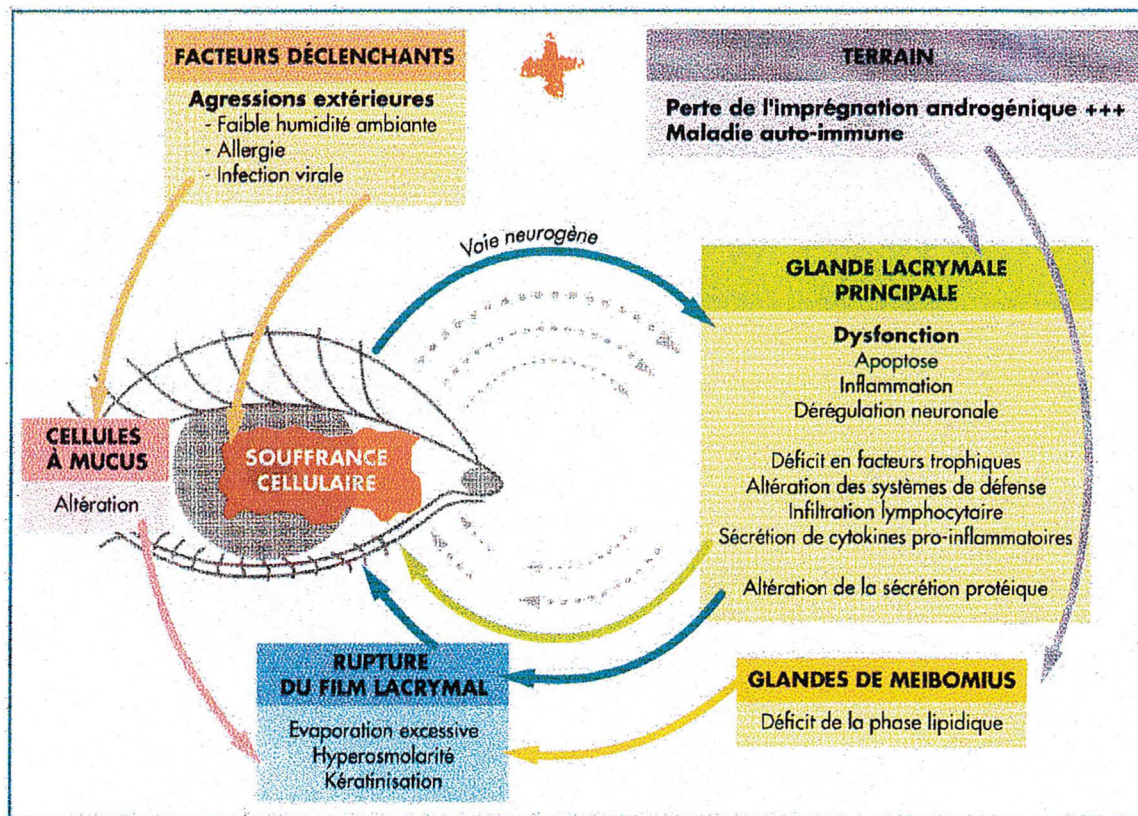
FACTEURS DÉCLENCHANTS

Agressions extérieures
- Faible humidité ambiante
- Allergie
- Infection virale

TERRAIN

Perte de l'imprégnation androgénique +++
Maladie auto-immune

Voie neurogène

GLANDE LACRYMALE PRINCIPALE

Dysfonction
Apoptose
Inflammation
Dérégulation neuronale

Déficit en facteurs trophiques
Altération des systèmes de défense
Infiltration lymphocytaire
Sécrétion de cytokines pro-inflammatoires

Altération de la sécrétion protéique

CELLULES À MUCUS

Altération

SOUFFRANCE CELLULAIRE

RUPTURE DU FILM LACRYMAL

Evaporation excessive
Hyperosmolarité
Kératinisation

GLANDES DE MEIBOMIUS

Déficit de la phase lipidique